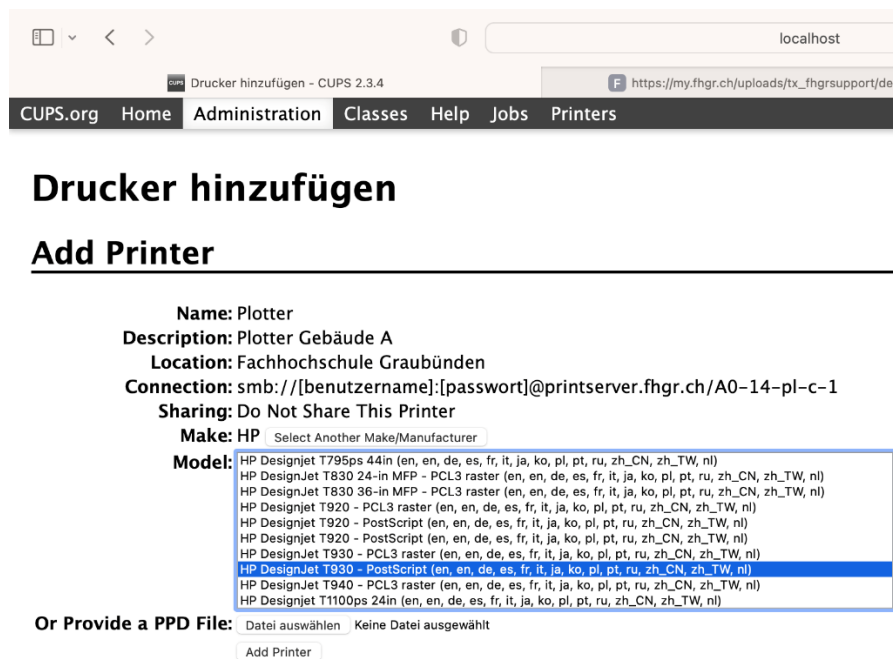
localhost

Drucker hinzufügen - CUPS 2.3.4

https://my.fhgr.ch/uploads/tx_fhgrsupport/de

CUPS.org Home Administration Classes Help Jobs Printers

Drucker hinzufügen

Add Printer

Name: Plotter
Description: Plotter Gebäude A
Location: Fachhochschule Graubünden
Connection: smb://[benutzername]:[passwort]@printserver.fhgr.ch/A0-14-pl-c-1
Sharing: Do Not Share This Printer
Make: HP Select Another Make/Manufacturer
Model: HP Designjet T795ps 44in (en, en, de, es, fr, it, ja, ko, pl, pt, ru, zh_CN, zh_TW, nl)
HP DesignJet T830 24-in MFP - PCL3 raster (en, en, de, es, fr, it, ja, ko, pl, pt, ru, zh_CN, zh_TW, nl)
HP DesignJet T830 36-in MFP - PCL3 raster (en, en, de, es, fr, it, ja, ko, pl, pt, ru, zh_CN, zh_TW, nl)
HP Designjet T920 - PCL3 raster (en, en, de, es, fr, it, ja, ko, pl, pt, ru, zh_CN, zh_TW, nl)
HP Designjet T920 - PostScript (en, en, de, es, fr, it, ja, ko, pl, pt, ru, zh_CN, zh_TW, nl)
HP Designjet T920 - PostScript (en, en, de, es, fr, it, ja, ko, pl, pt, ru, zh_CN, zh_TW, nl)
HP DesignJet T930 - PCL3 raster (en, en, de, es, fr, it, ja, ko, pl, pt, ru, zh_CN, zh_TW, nl)
HP DesignJet T930 - PostScript (en, en, de, es, fr, it, ja, ko, pl, pt, ru, zh_CN, zh_TW, nl)
HP DesignJet T940 - PCL3 raster (en, en, de, es, fr, it, ja, ko, pl, pt, ru, zh_CN, zh_TW, nl)
HP Designjet T1100ps 24in (en, en, de, es, fr, it, ja, ko, pl, pt, ru, zh_CN, zh_TW, nl)
Or Provide a PPD File: Datei auswählen Keine Datei ausgewählt
Add Printer